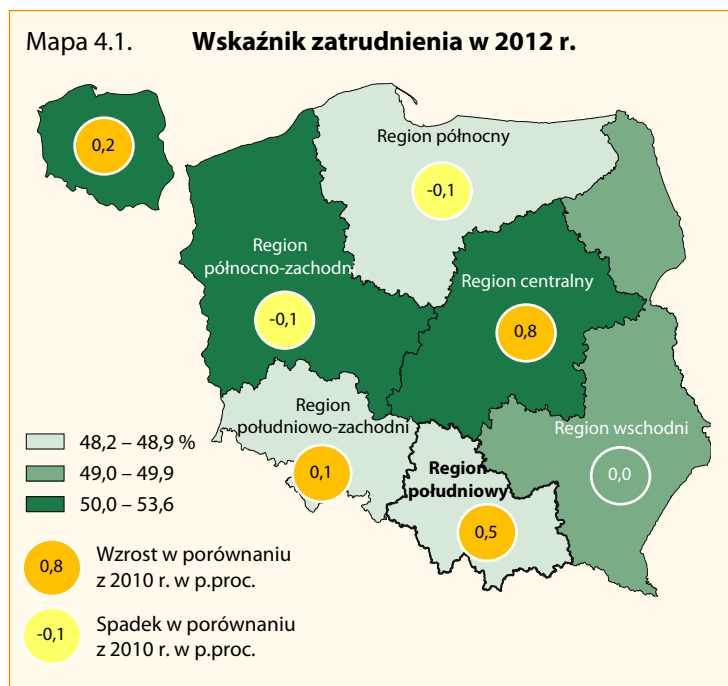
Mapa 4.1. **Wskaźnik zatrudnienia w 2012 r.**

0,2

Region północny

-0,1

Region północno-zachodni

-0,1

Region centralny

0,8

Region południowo-zachodni

0,1

Region południowy

0,5

Region wschodni

0,0

48,2 – 48,9 %

49,0 – 49,9

50,0 – 53,6

0,8 Wzrost w porównaniu z 2010 r. w p.proc.

-0,1 Spadek w porównaniu z 2010 r. w p.proc.